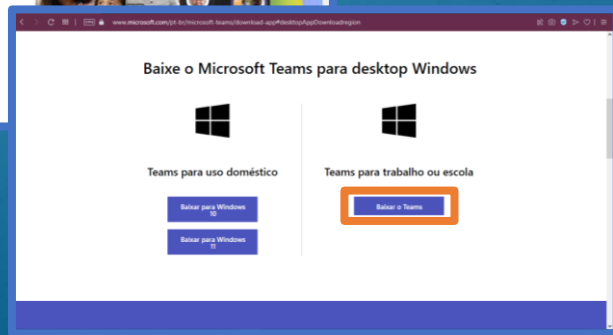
www.microsoft.com/pt-br/microsoft-teams/download-app#desktopAppDownloadregion

Baixe o Microsoft Teams para desktop Windows

Teams para uso doméstico

Baixar para Windows 10

Baixar para Windows 11

Teams para trabalho ou escola

Baixar o Teams